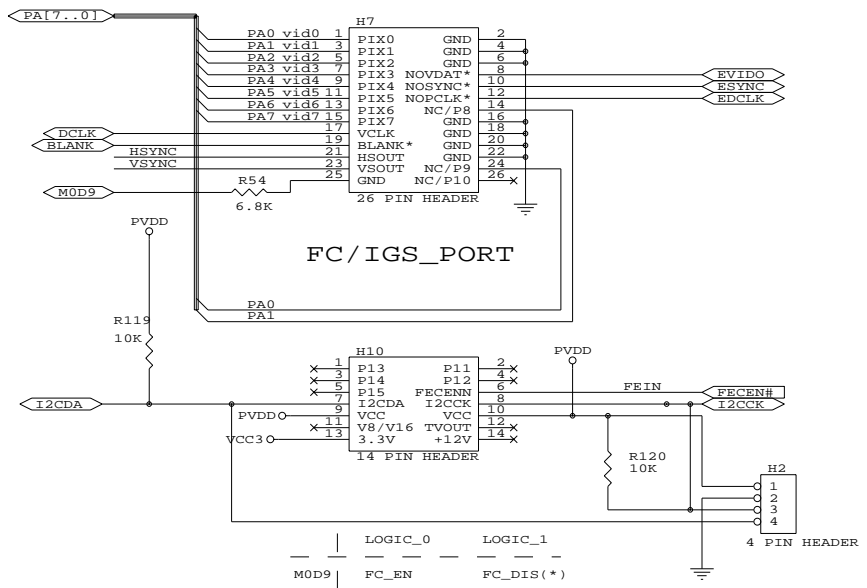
PA[7..0]

H7

PA0 vid0 1 PIX0 GND 2
PA1 vid1 3 PIX1 GND 4
PA2 vid2 5 PIX2 GND 6
PA3 vid3 7 PIX3 NOVDAT* 8
PA4 vid4 9 PIX4 NOSYNC* 10
PA5 vid5 11 PIX5 NOPCLK* 12
PA6 vid6 13 PIX6 NC/P8 14
PA7 vid7 15 PIX7 GND 16
17 VCLK GND 18
19 BLANK* GND 20
21 HSOUT GND 22
23 VSOUT NC/P9 24
25 GND NC/P10 26

26 PIN HEADER

EVIDO
ESYNC
EDCLK

DCLK
BLANK
HSYNC
VSYNC
M0D9
R54
6.8K

PVDD

FC/IGS_PORT

R119
10K

PA0
PA1

H10
1 P13 P11 2
3 P14 P12 4
5 P15 FECENN 6
7 I2CDA I2CCK 8
9 VCC VCC 10
11 V8/V16 TVOUT 12
13 3.3V +12V 14

14 PIN HEADER

PVDD
FEIN
FECEN#
I2CCK
I2CDA
PVDD
VCC3

R120
10K

H2
1
2
3
4
4 PIN HEADER

LOGIC_0 LOGIC_1
M0D9 FC_EN FC_DIS(*)